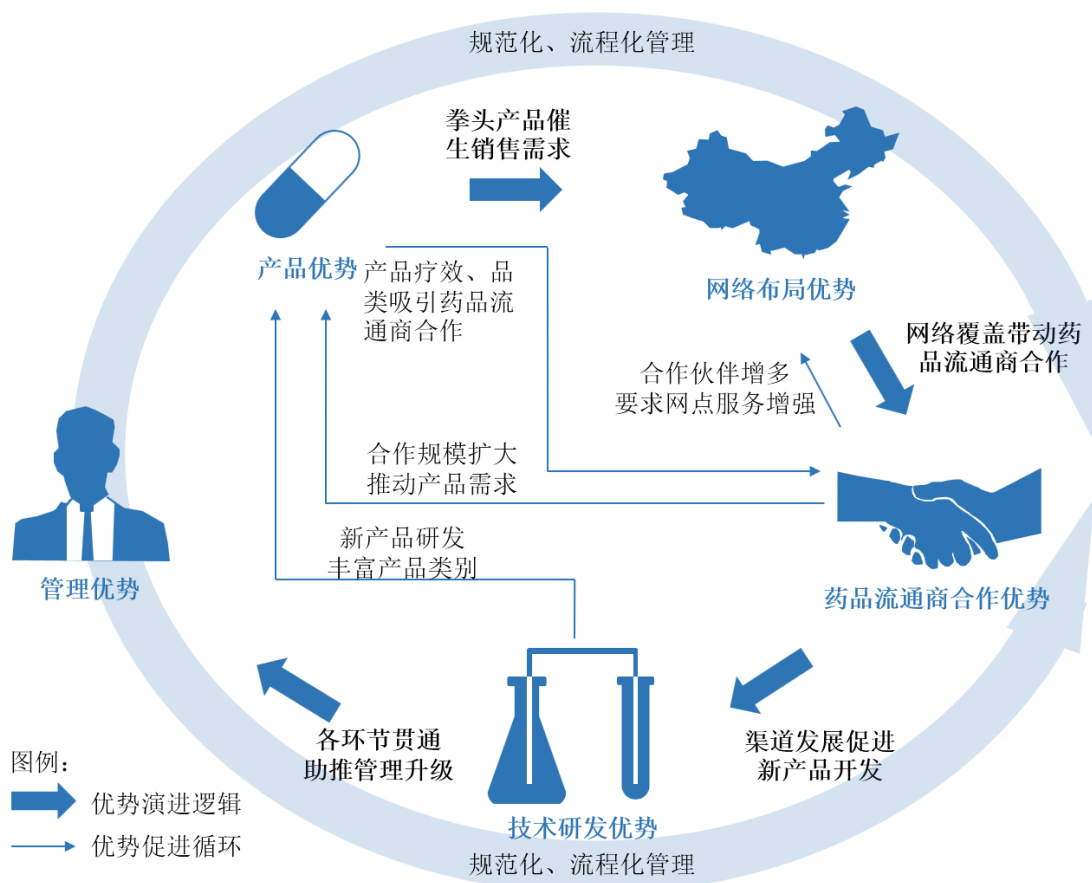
规范化、流程化管理

拳头产品催生销售需求

产品优势

产品疗效、品类吸引药品流通商合作

网络布局优势

网络覆盖带动药品流通商合作

合作伙伴增多要求网点服务增强

合作规模扩大推动产品需求

新产品研发丰富产品类别

管理优势

药品流通商合作优势

各环节贯通助推管理升级

渠道发展促进新产品开发

图例：

优势演进逻辑

优势促进循环

技术研发优势

规范化、流程化管理